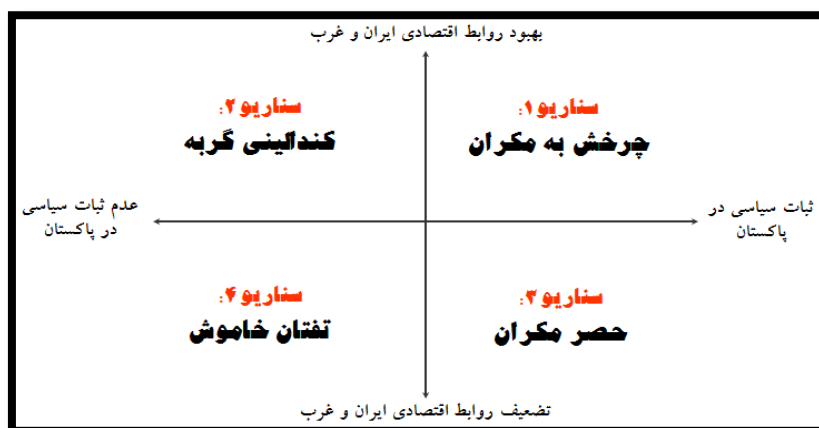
بهبود روابط اقتصادی ایران و غرب

سناریو ۲:
کندالینی گربه

سناریو ۱:
چرخش به مکران

عدم ثبات سیاسی در پاکستان

ثبات سیاسی در پاکستان

سناریو ۴:
تفتان خاموش

سناریو ۳:
حصر مکران

تضعیف روابط اقتصادی ایران و غرب